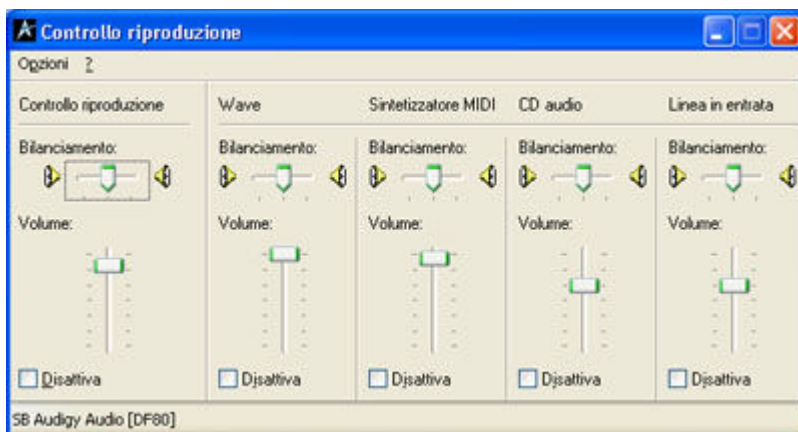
Controllo riproduzione

Opzioni ?

Controllo riproduzione

Bilanciamento:

Volume:

Disattiva

Wave

Bilanciamento:

Volume:

Disattiva

Sintetizzatore MIDI

Bilanciamento:

Volume:

Disattiva

CD audio

Bilanciamento:

Volume:

Disattiva

Linea in entrata

Bilanciamento:

Volume:

Disattiva

SB Audigy Audio [DF80]